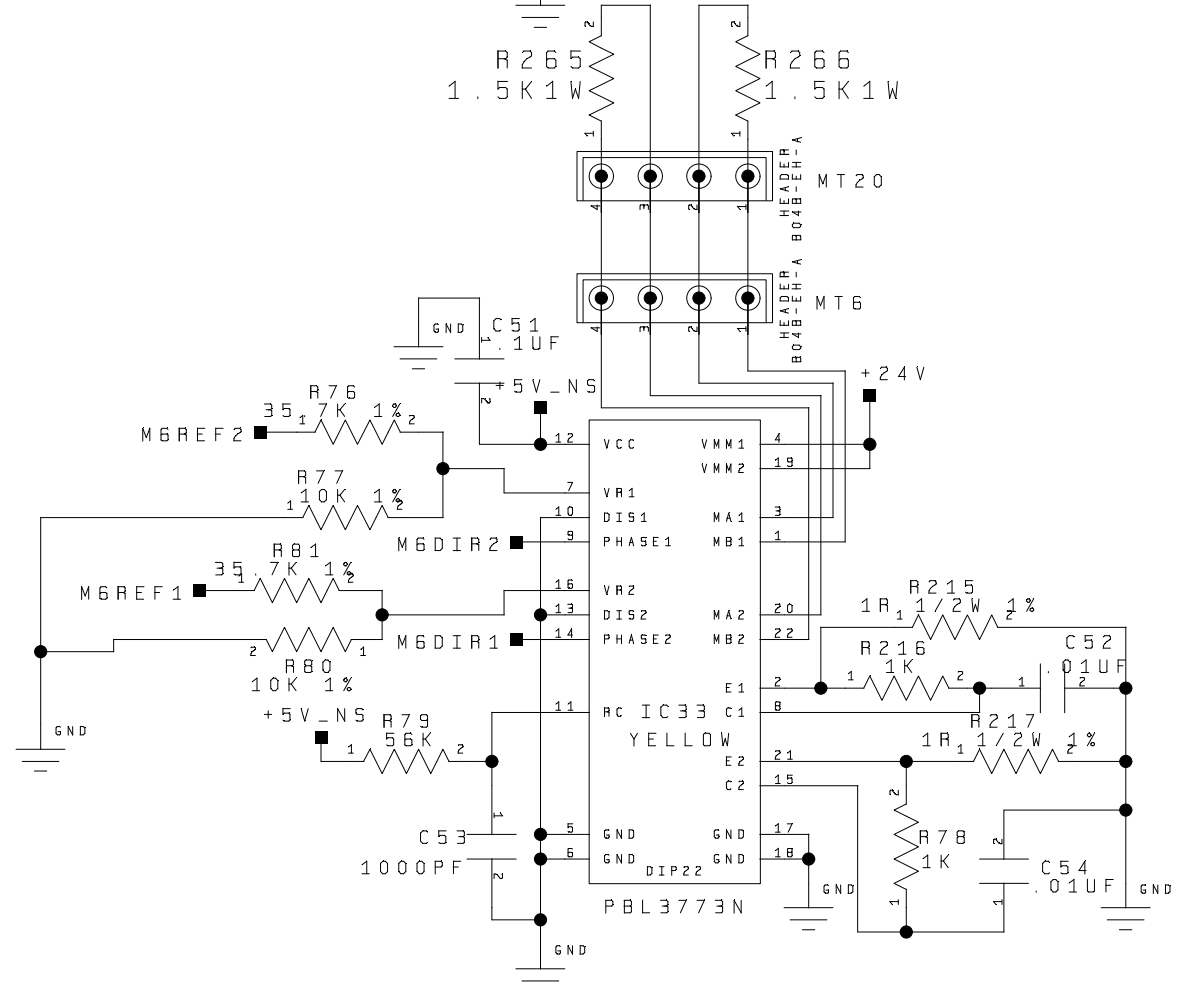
2
R265
1.5K1W
1

2
R266
1.5K1W
1

4 3 2 1
HEADER
B04B-EH-A
MT20

4 3 2 1
HEADER
B04B-EH-A
MT6

GND
C51
1 .1UF
2
+5V_NS

+24V

R76
35.7K 1%
1 2
M6REF2

R77
10K 1%
1 2

R81
35.7K 1%
1 2
M6REF1

2 1
R80
10K 1%

M6DIR2
M6DIR1

12 VCC
7 VR1
10 DIS1
9 PHASE1
16 VR2
13 DIS2
14 PHASE2
11 RC
IC33
YELLOW
5 GND
6 GND
DIP22
PBL3773N

VMM1 4
VMM2 19
MA1 3
MB1 1
MA2 20
MB2 22
E1 2
C1 8
E2 21
C2 15
GND 17
GND 18

R215
1R 1/2W 1%
1 2

R216
1K
1 2

C52
.01UF
1 2

R217
1R 1/2W 1%
1 2

+5V_NS
R79
56K
1 2

C53
1000PF
1 2

R78
1K
2 1

C54
.01UF
2 1

GND
GND
GND
GND